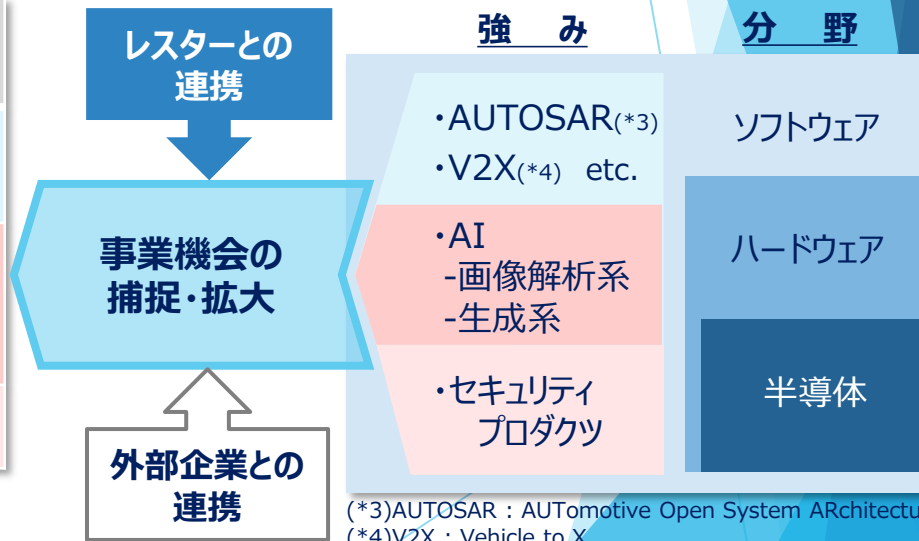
レスターとの連携

強　み

分　野

・AUTOSAR(*3)
・V2X(*4)　etc.

ソフトウェア

事業機会の捕捉・拡大

・AI
-画像解析系
-生成系

ハードウェア

・セキュリティプロダクツ

半導体

外部企業との連携

(*3)AUTOSAR：AUTomotive Open System ARchitectu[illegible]
(*4)V2X：Vehicle to X